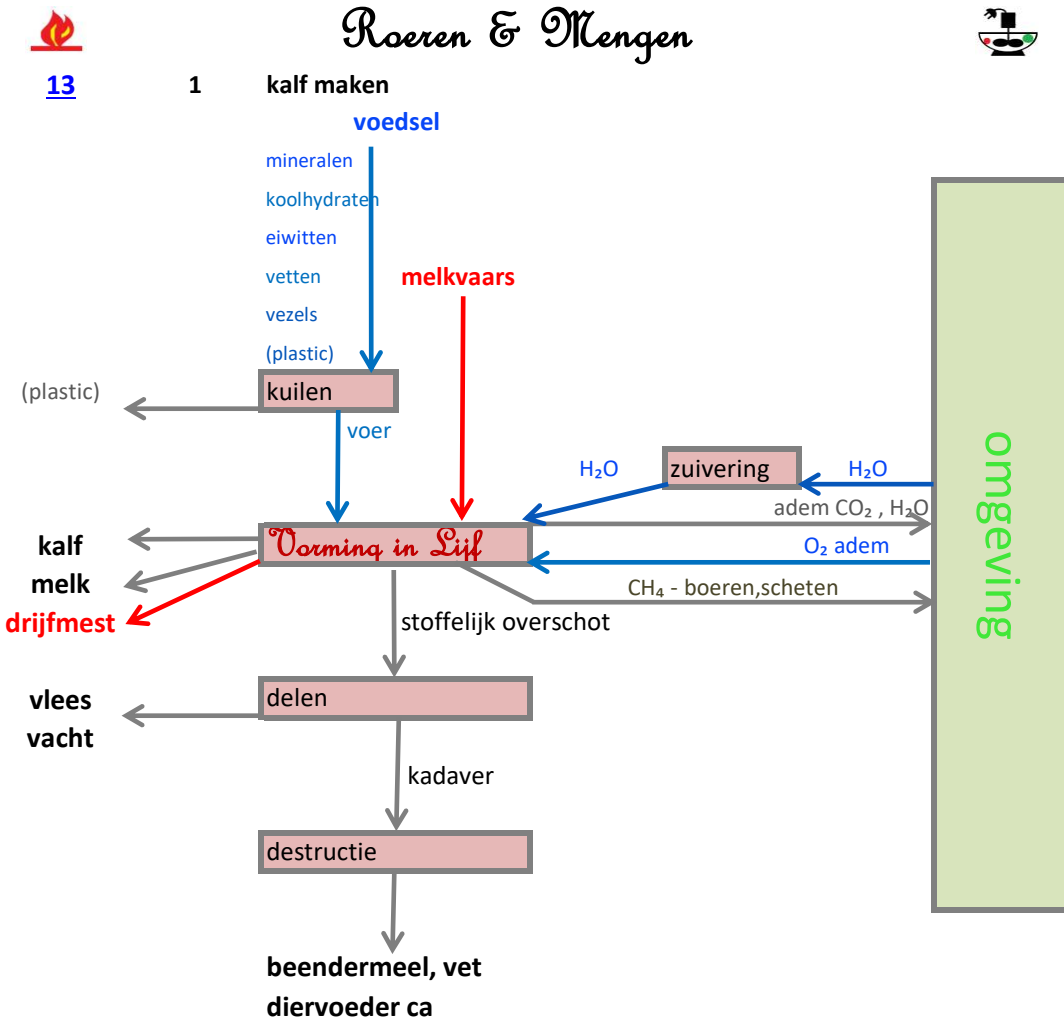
Roeren & Mengen

13 1 kalf maken

voedsel

mineralen
koolhydraten
eiwitten
vetten
vezels
(plastic)

melkvaars

(plastic)

kuilen

voer

$H_2O$

zuivering

$H_2O$

adem $CO_2$ , $H_2O$

Vorming in Lijf

$O_2$ adem

$CH_4$ - boeren,scheten

omgeving

kalf
melk
drijfmest

stoffelijk overschot

vlees
vacht

delen

kadaver

destructie

beendermeel, vet
diervoeder ca